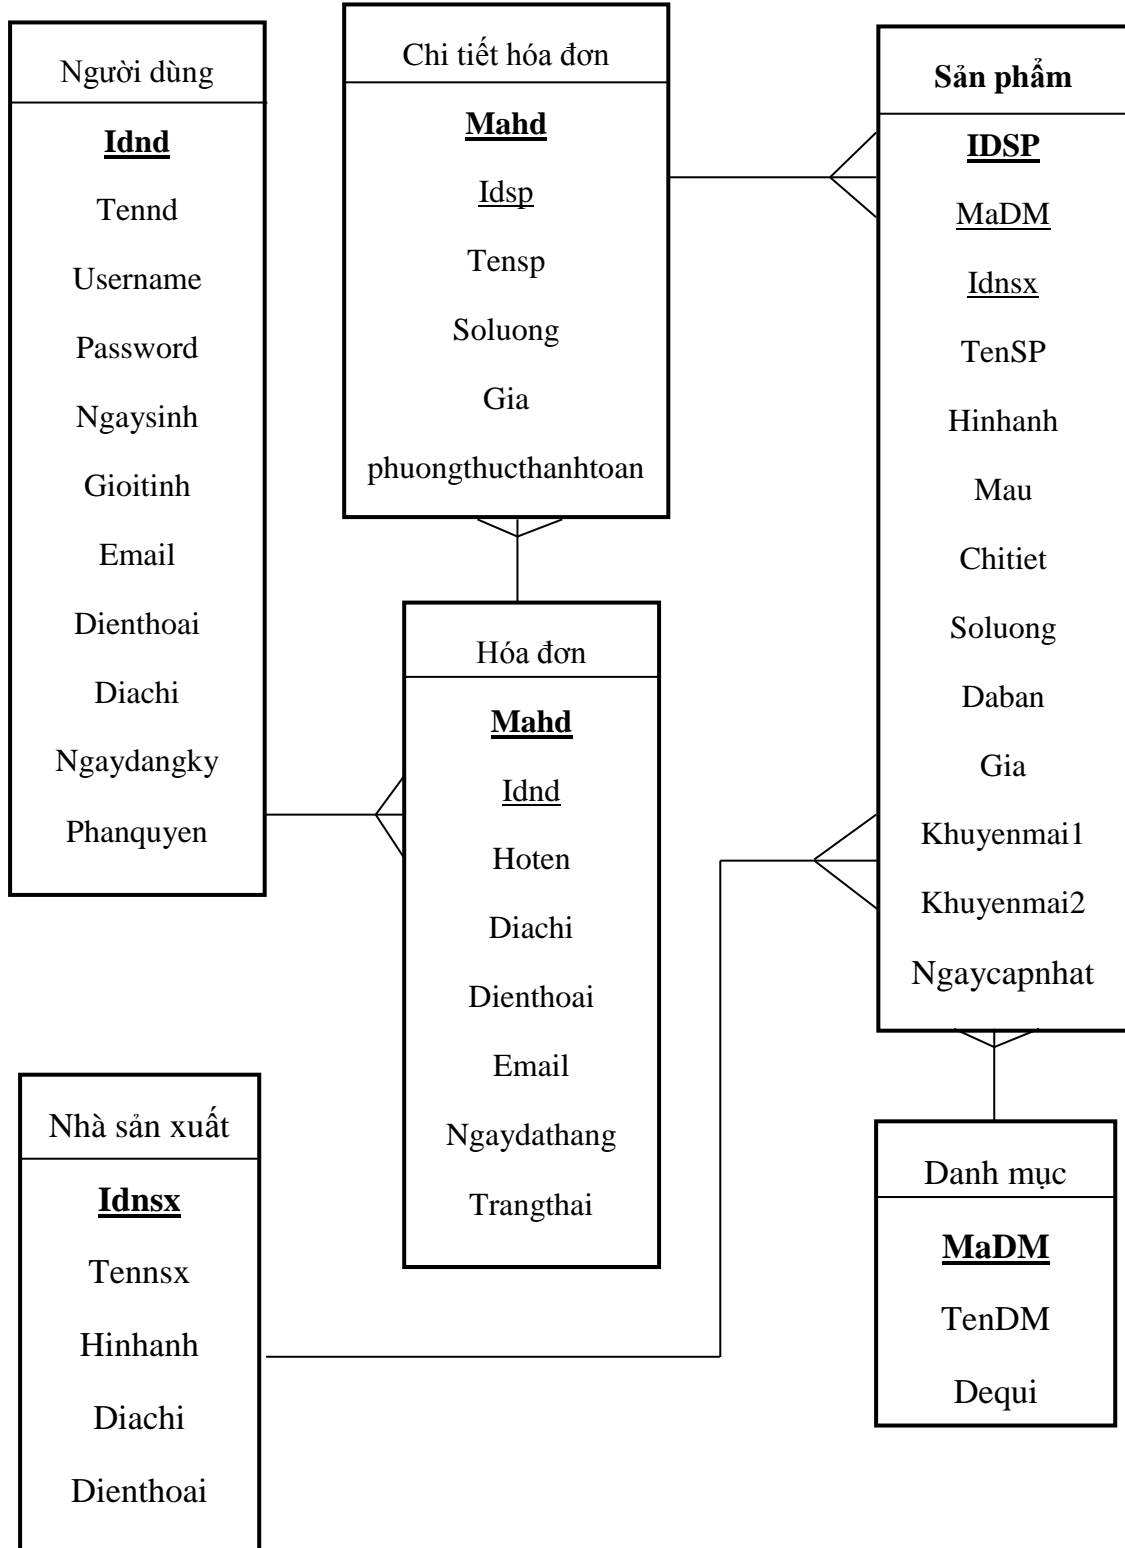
Người dùng

Idnd

Tennd

Username

Password

Ngaysinh

Gioitinh

Email

Dienthoai

Diachi

Ngaydangky

Phanquyen

Chi tiết hóa đơn

Mahd

Idsp

Tensp

Soluong

Gia

phuongthucthanhtoan

Sản phẩm

IDSP

MaDM

Idnsx

TenSP

Hinhanh

Mau

Chitiet

Soluong

Daban

Gia

Khuyenmai1

Khuyenmai2

Ngaycapnhat

Hóa đơn

Mahd

Idnd

Hoten

Diachi

Dienthoai

Email

Ngaydathang

Trangthai

Nhà sản xuất

Idnsx

Tennsx

Hinhanh

Diachi

Dienthoai

Danh mục

MaDM

TenDM

Dequi